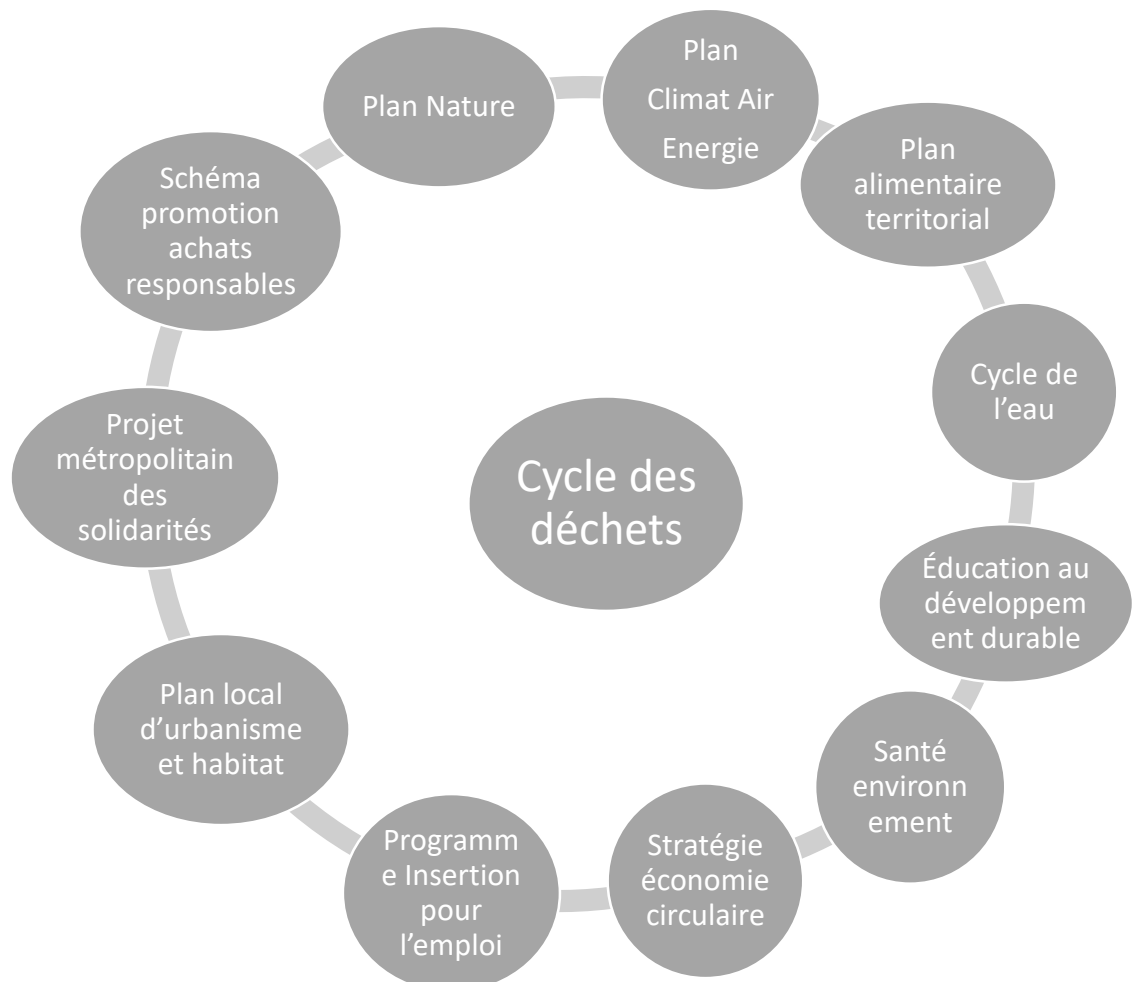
Plan Nature

Plan
Climat Air
Energie

Plan alimentaire territorial

Cycle de l'eau

Éducation au développement durable

Santé environnement

Stratégie économie circulaire

Programme Insertion pour l'emploi

Plan local d'urbanisme et habitat

Projet métropolitain des solidarités

Schéma promotion achats responsables

Cycle des déchets